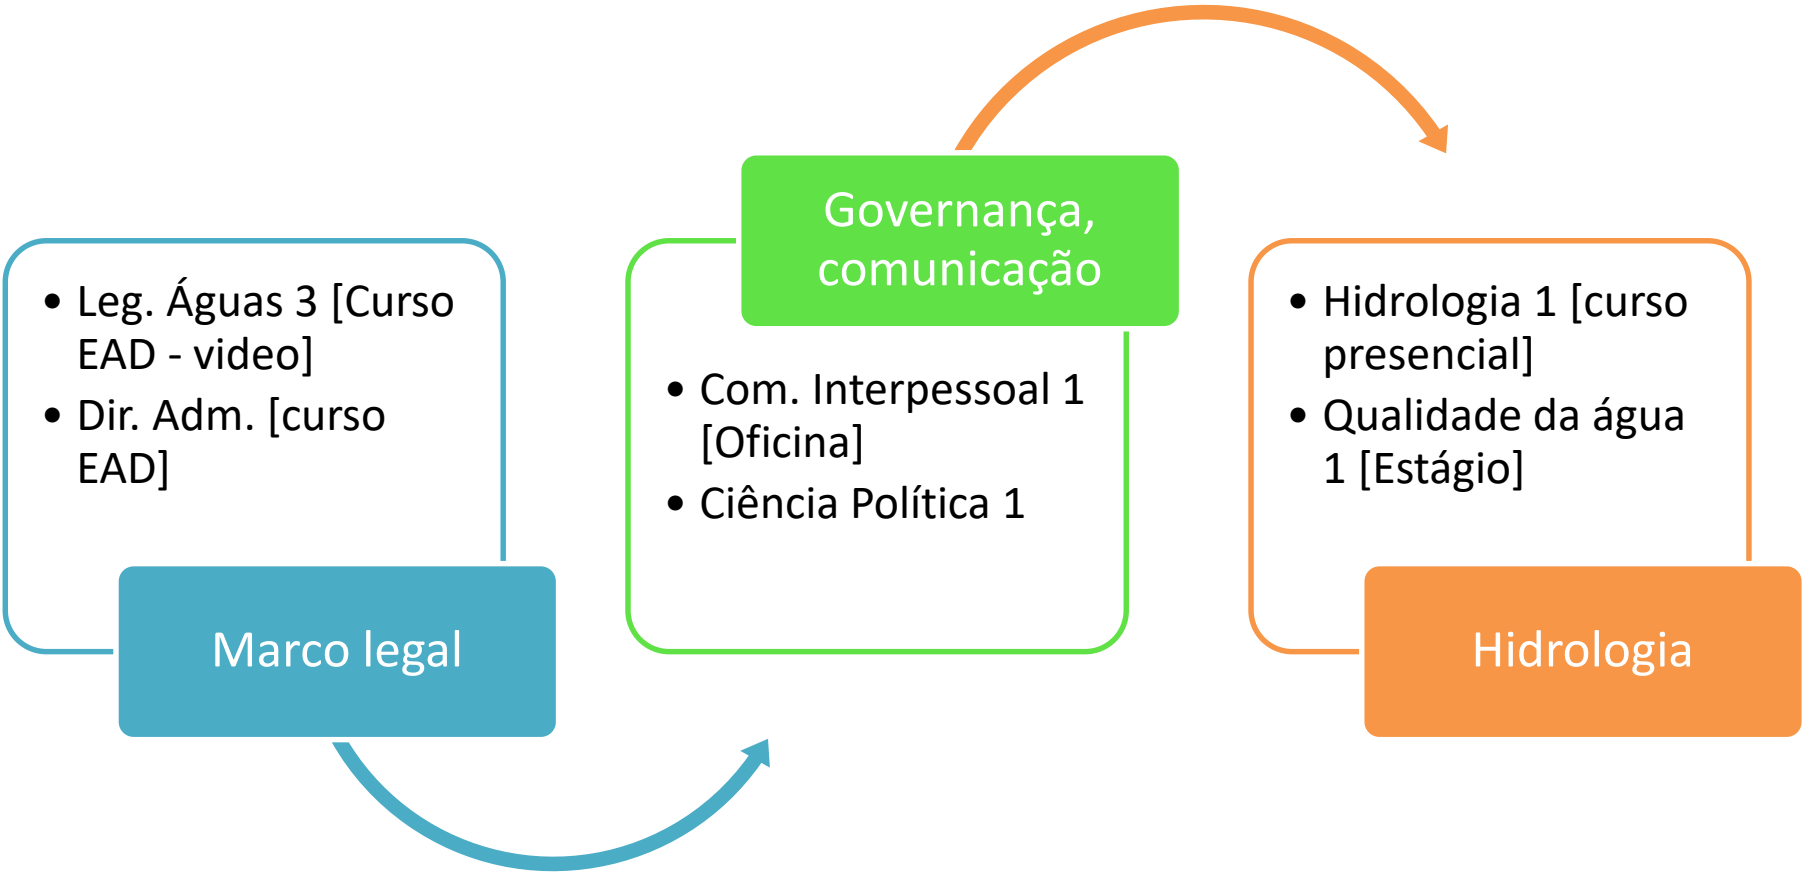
- Leg. Águas 3 [Curso EAD - video]
- Dir. Adm. [curso EAD]

Marco legal

Governança, comunicação

- Com. Interpessoal 1 [Oficina]
- Ciência Política 1

- Hidrologia 1 [curso presencial]
- Qualidade da água 1 [Estágio]

Hidrologia